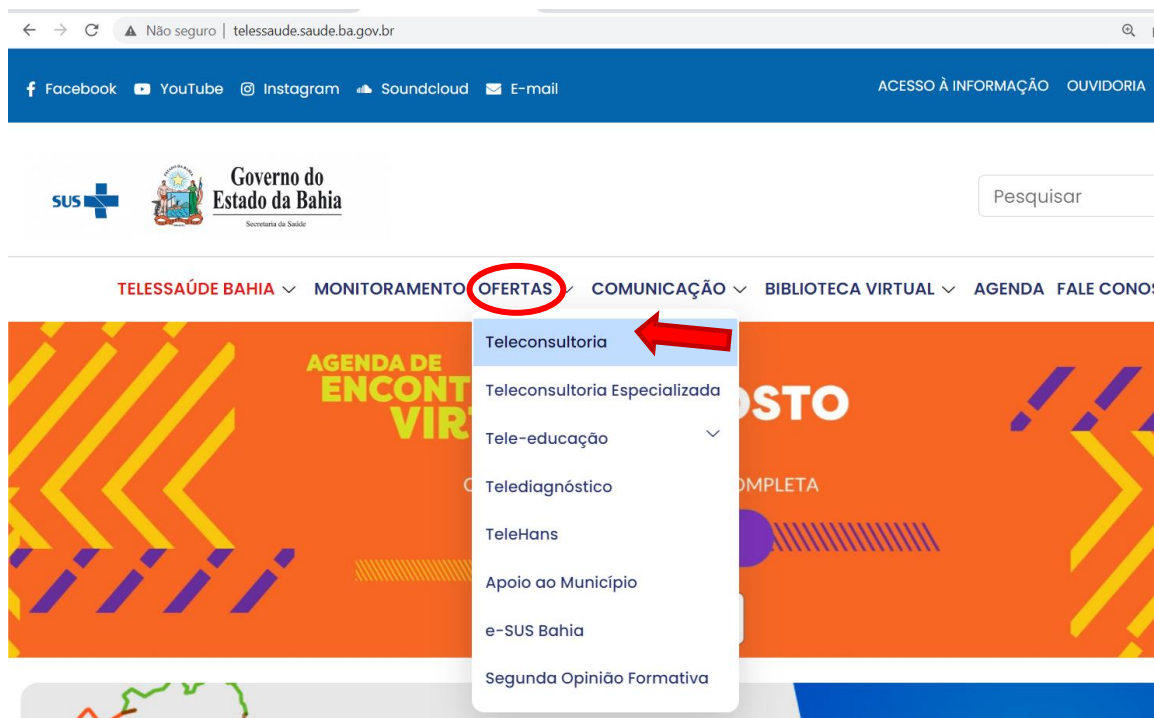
Não seguro | telessaude.saude.ba.gov.br

Facebook YouTube Instagram Soundcloud E-mail

ACESSO À INFORMAÇÃO OUVIDORIA

SUS

Governo do Estado da Bahia
Secretaria da Saúde

Pesquisar

TELESSAÚDE BAHIA MONITORAMENTO OFERTAS COMUNICAÇÃO BIBLIOTECA VIRTUAL AGENDA FALE CONOS

Teleconsultoria
Teleconsultoria Especializada
Tele-educação
Telediagnóstico
TeleHans
Apoio ao Município
e-SUS Bahia
Segunda Opinião Formativa

AGENDA DE ENCONT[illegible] VIR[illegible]

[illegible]OSTO

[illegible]OMPLETA